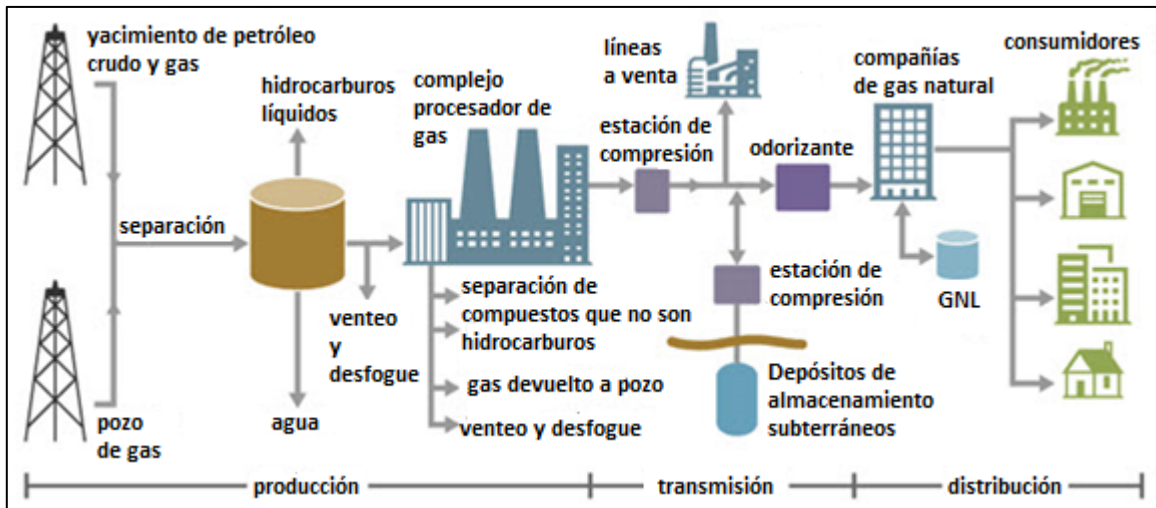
yacimiento de petróleo crudo y gas

hidrocarburos líquidos

complejo procesador de gas

líneas a venta

compañías de gas natural

consumidores

separación

estación de compresión

odorizante

venteo y desfogue

separación de compuestos que no son hidrocarburos

estación de compresión

GNL

gas devuelto a pozo

Depósitos de almacenamiento subterráneos

pozo de gas

agua

venteo y desfogue

producción

transmisión

distribución